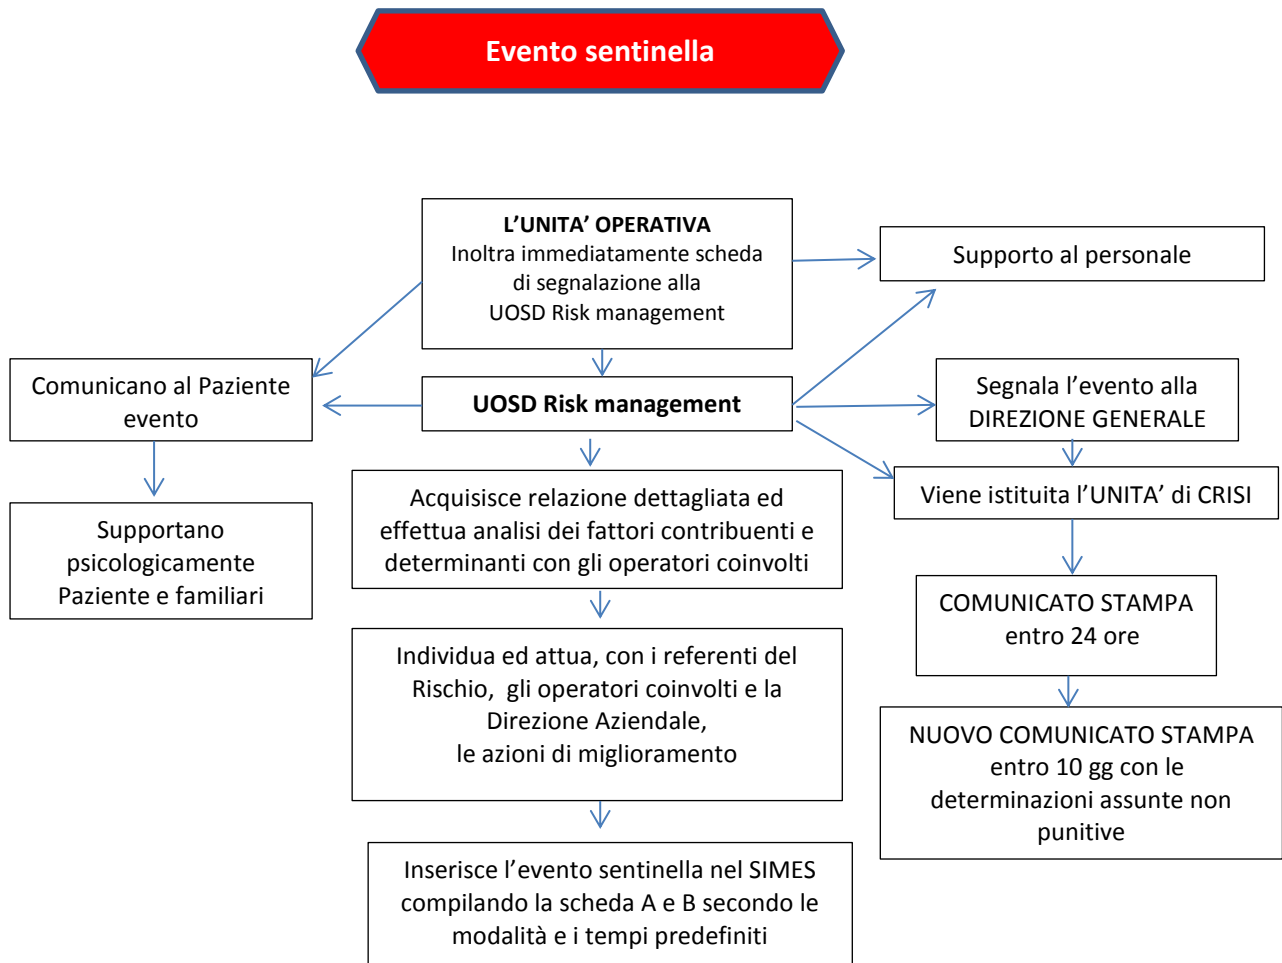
Evento sentinella

L'UNITA' OPERATIVA
Inoltra immediatamente scheda di segnalazione alla UOSD Risk management

Supporto al personale

Comunicano al Paziente evento

UOSD Risk management

Segnala l'evento alla DIREZIONE GENERALE

Viene istituita l'UNITA' di CRISI

Supportano psicologicamente Paziente e familiari

Acquisisce relazione dettagliata ed effettua analisi dei fattori contribuenti e determinanti con gli operatori coinvolti

COMUNICATO STAMPA entro 24 ore

Individua ed attua, con i referenti del Rischio, gli operatori coinvolti e la Direzione Aziendale, le azioni di miglioramento

NUOVO COMUNICATO STAMPA entro 10 gg con le determinazioni assunte non punitive

Inserisce l'evento sentinella nel SIMES compilando la scheda A e B secondo le modalità e i tempi predefiniti